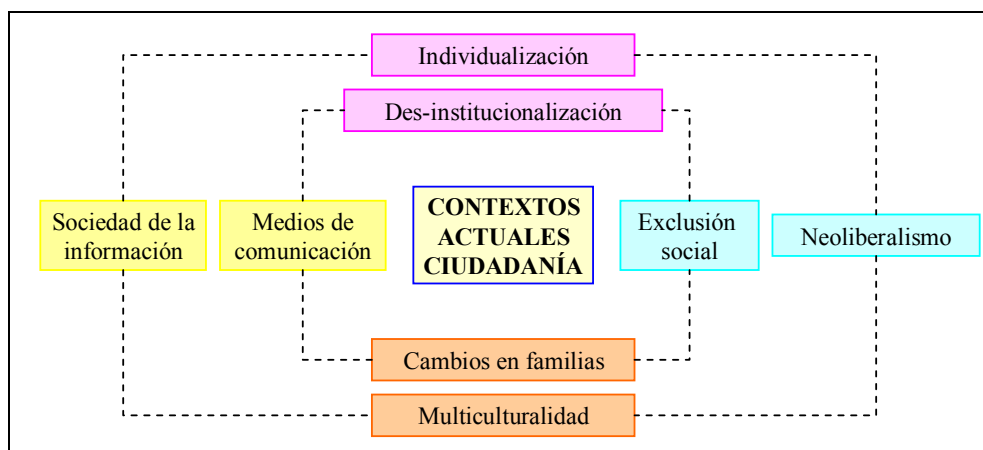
Individualización

Des-institucionalización

Sociedad de la información

Medios de comunicación

CONTEXTOS ACTUALES CIUDADANÍA

Exclusión social

Neoliberalismo

Cambios en familias

Multiculturalidad